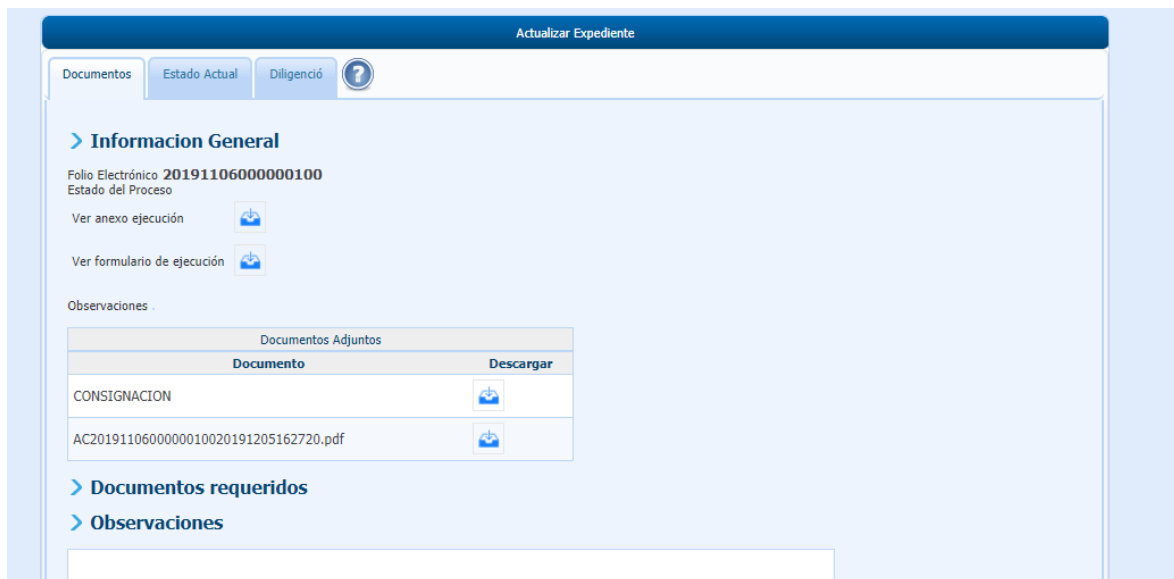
Actualizar Expediente

Documentos | Estado Actual | Diligenció

Informacion General

Folio Electrónico 20191106000000100
Estado del Proceso

Ver anexo ejecución

Ver formulario de ejecución

Observaciones .

| Documentos Adjuntos | |
|---|---|
| Documento | Descargar |
| CONSIGNACION | |
| AC20191106000000100201912051162720.pdf | |

Documentos requeridos

Observaciones